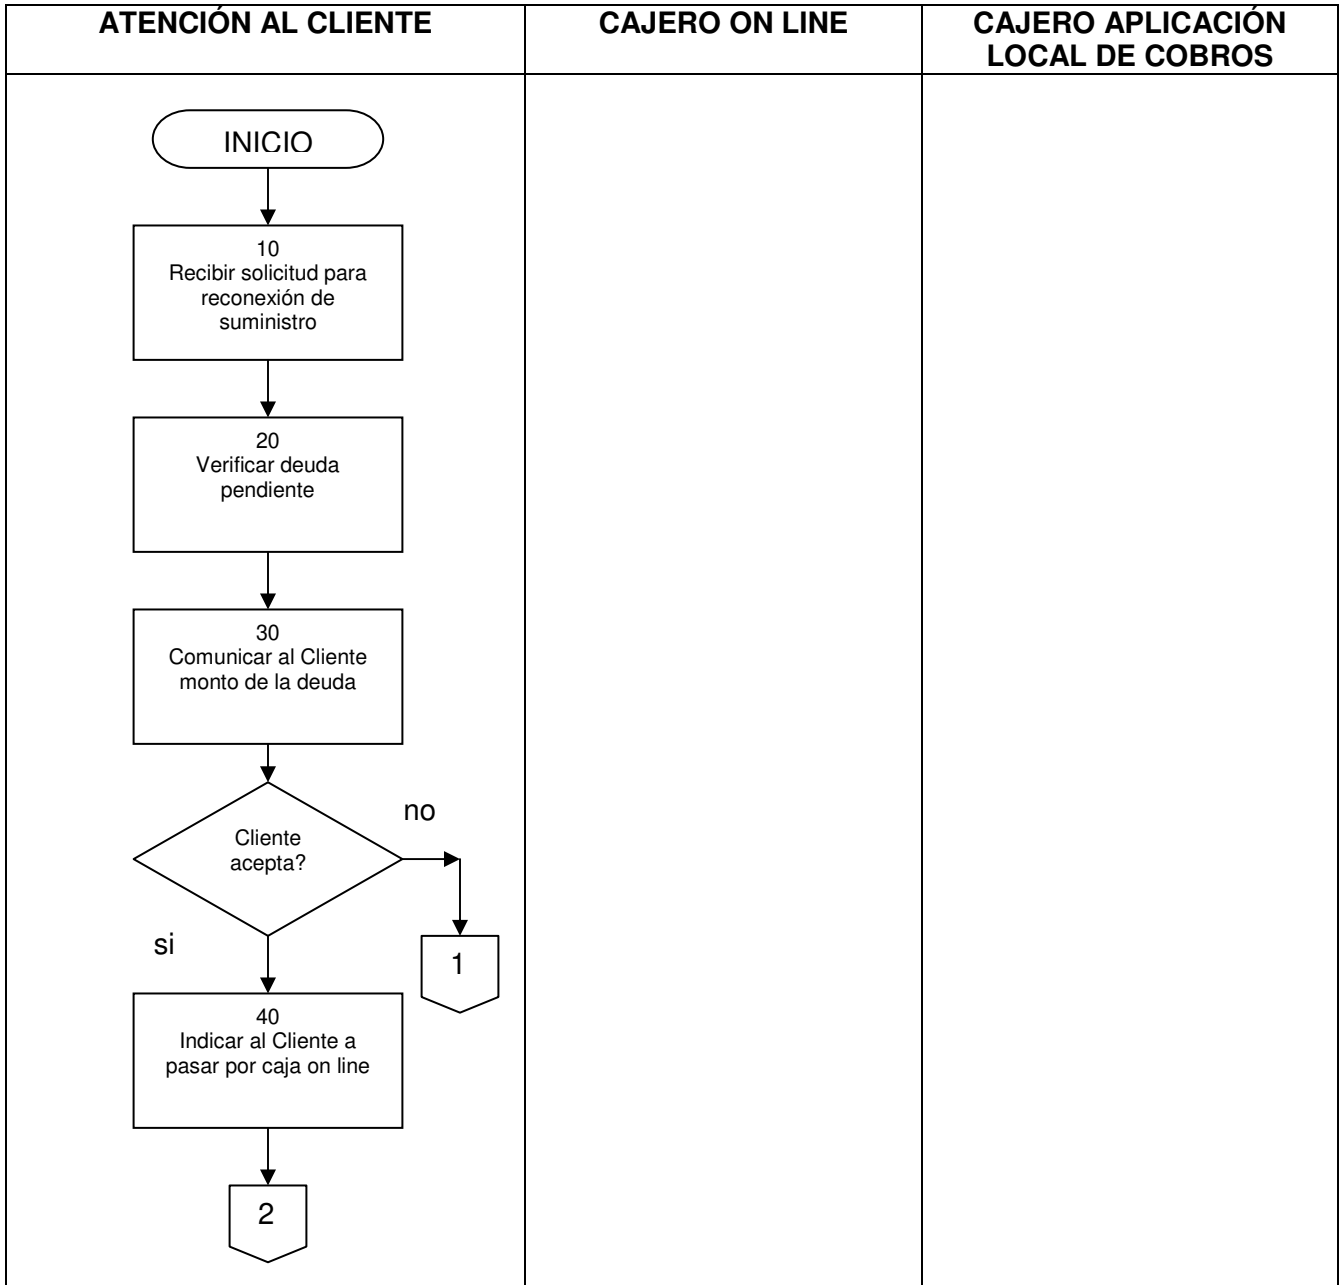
| ATENCIÓN AL CLIENTE | CAJERO ON LINE | CAJERO APLICACIÓN LOCAL DE COBROS |
|---|---|---|

INICIO

10
Recibir solicitud para reconexión de suministro

20
Verificar deuda pendiente

30
Comunicar al Cliente monto de la deuda

Cliente acepta?

no

1

si

40
Indicar al Cliente a pasar por caja on line

2